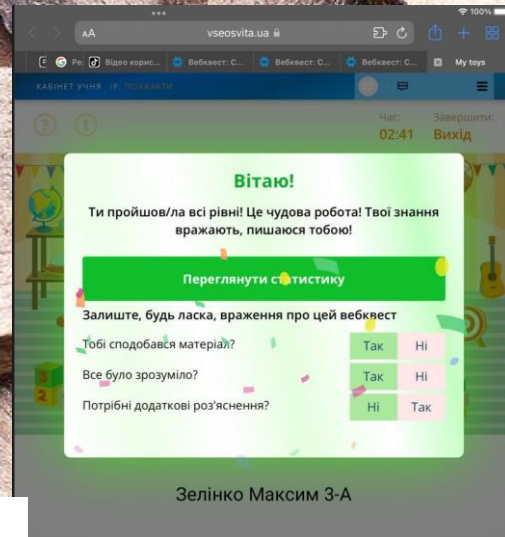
100%

AA vseosvita.ua

Ре Відео корис... Вебквест: С... Вебквест: С... Вебквест: С... My toys

КАБІНЕТ УЧНЯ ІР: ПОКАЗАТИ

Час: 02:41

Завершити: Вихід

Вітаю!

Ти пройшов/ла всі рівні! Це чудова робота! Твої знання вражають, пишаюся тобою!

Переглянути статистику

Залиште, будь ласка, враження про цей вебквест

Тобі сподобався матеріал? Так Ні

Все було зрозуміло? Так Ні

Потрібні додаткові роз'яснення? Ні Так

Зелінко Максим 3-А